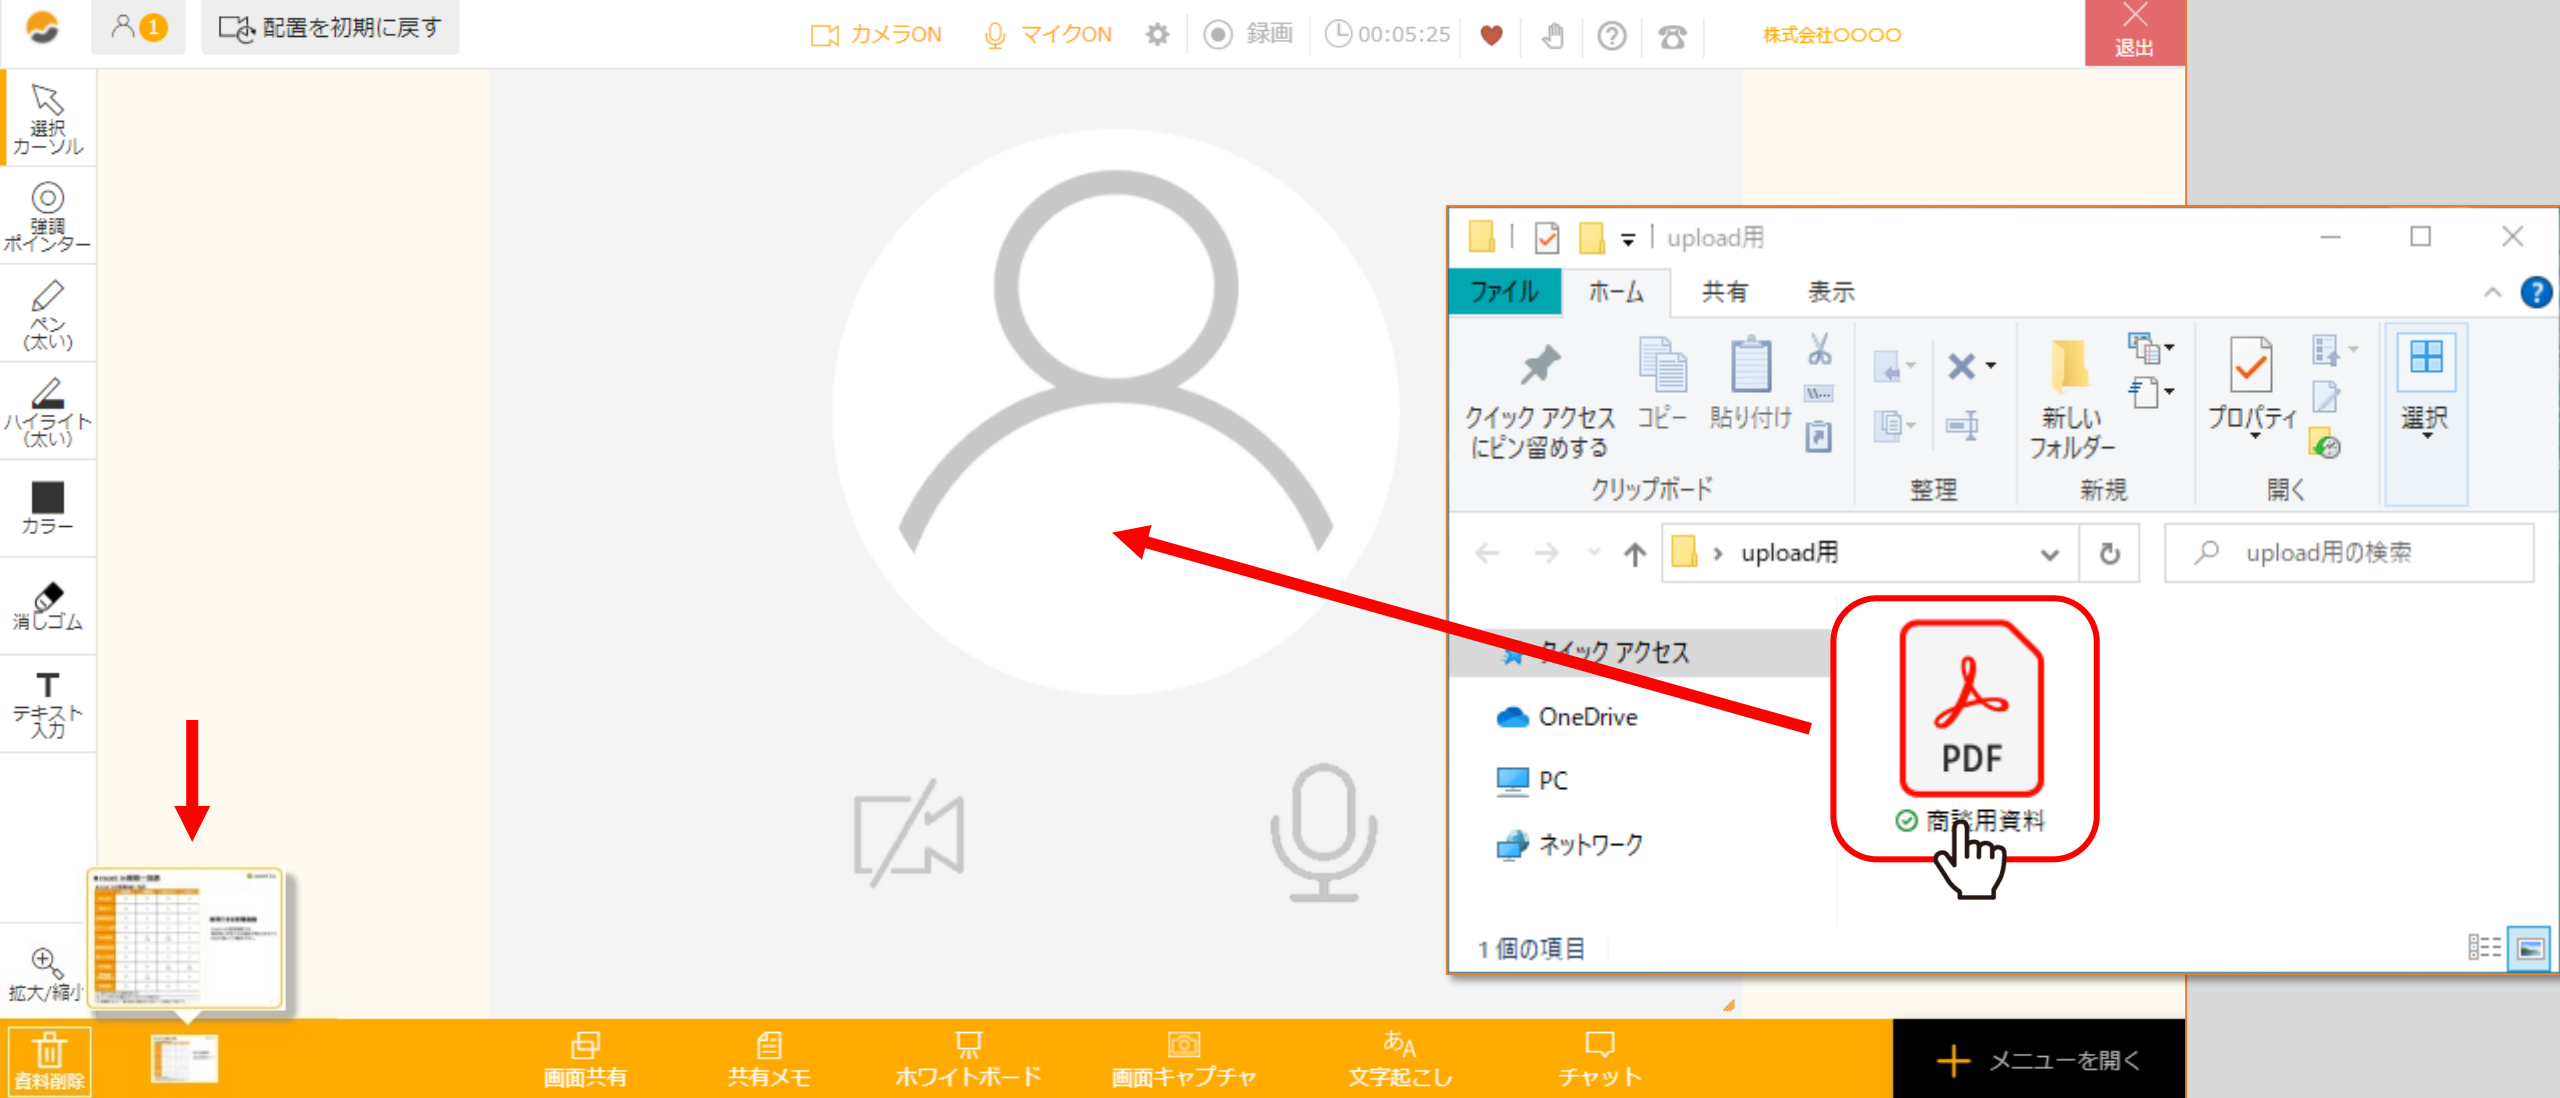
1 配置を初期に戻す
カメラON マイクON 録画 00:05:25 株式会社OOOO 退出

選択カーソル
強調ポインター
ペン(太い)
ハイライト(太い)
カラー
消しゴム
テキスト入力
拡大/縮小

upload用
ファイル ホーム 共有 表示
クイック アクセスにピン留めする コピー 貼り付け
クリップボード
整理
新しいフォルダー
新規
プロパティ
開く
選択
upload用
upload用の検索
クイック アクセス
OneDrive
PC
ネットワーク
PDF
商談用資料
1 個の項目

資料削除 画面共有 共有メモ ホワイトボード 画面キャプチャ 文字起こし チャット メニューを開く